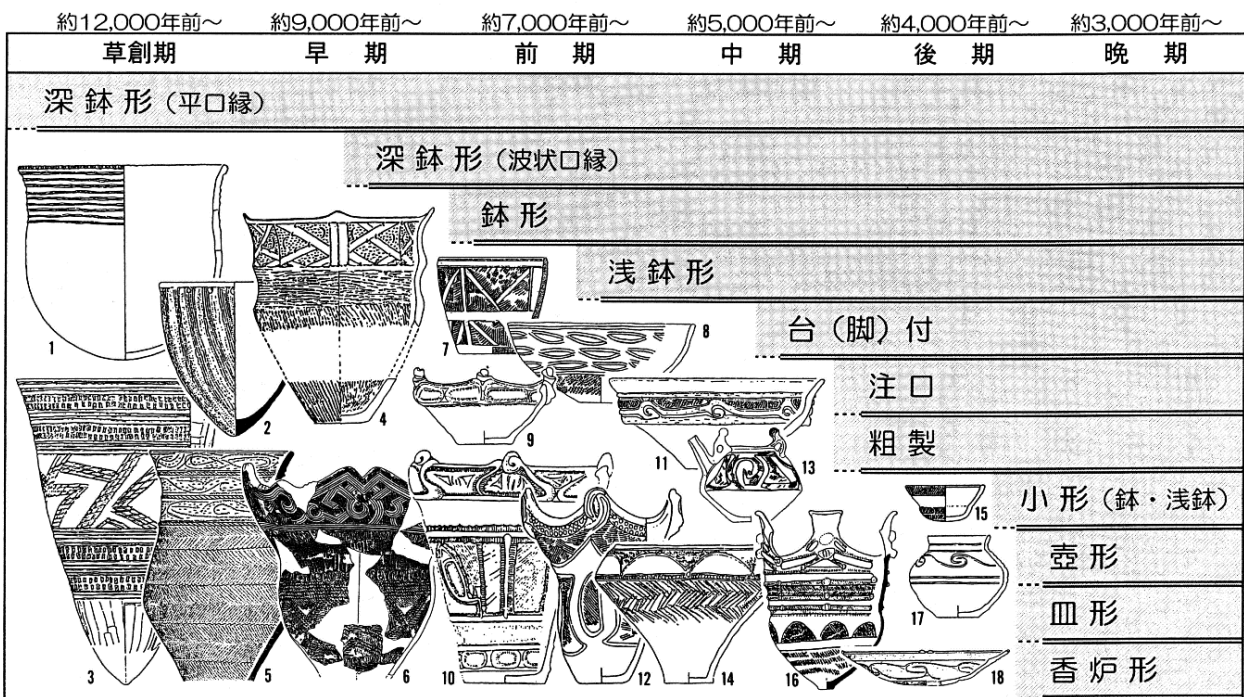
| 約12,000年前～ | 約9,000年前～ | 約7,000年前～ | 約5,000年前～ | 約4,000年前～ | 約3,000年前～ |
|---|---|---|---|---|---|
| 草創期 | 早期 | 前期 | 中期 | 後期 | 晩期 |

深鉢形（平口縁）

深鉢形（波状口縁）

鉢形

浅鉢形

台（脚）付

注口

粗製

小形（鉢・浅鉢）

壺形

皿形

香炉形

1 2 3 4 5 6 7 8 9 10 11 12 13 14 15 16 17 18